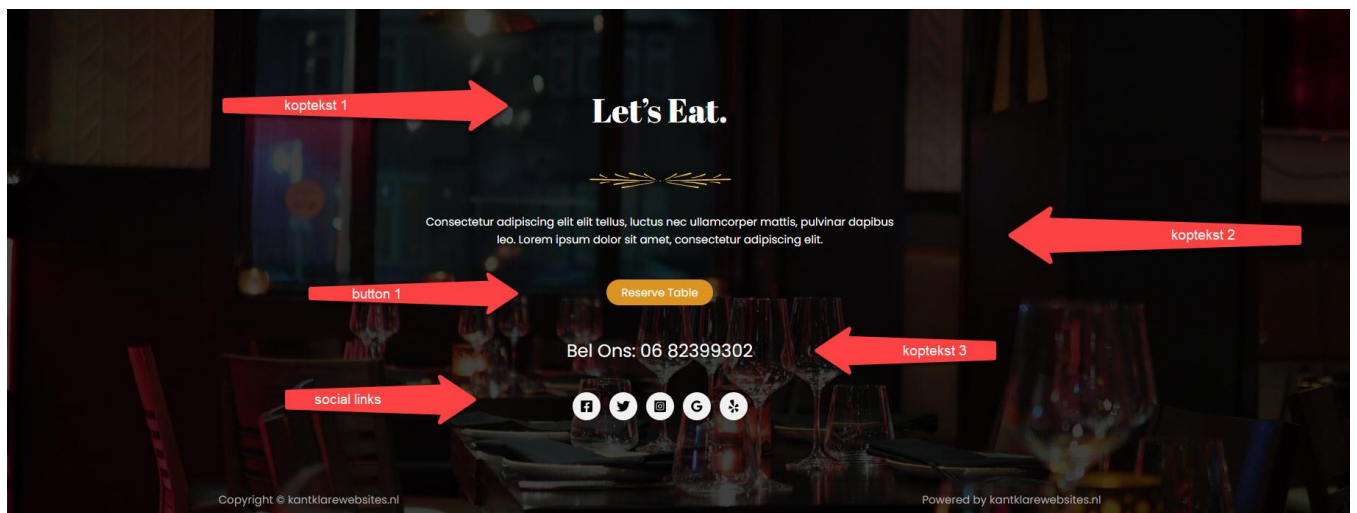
koptekst 1

Let's Eat.

Consectetur adipiscing elit elit tellus, luctus nec ullamcorper mattis, pulvinar dapibus leo. Lorem ipsum dolor sit amet, consectetur adipiscing elit.

koptekst 2

button 1

Reserve Table

Bel Ons: 06 82399302

koptekst 3

social links

Copyright © kantklarewebsites.nl

Powered by kantklarewebsites.nl